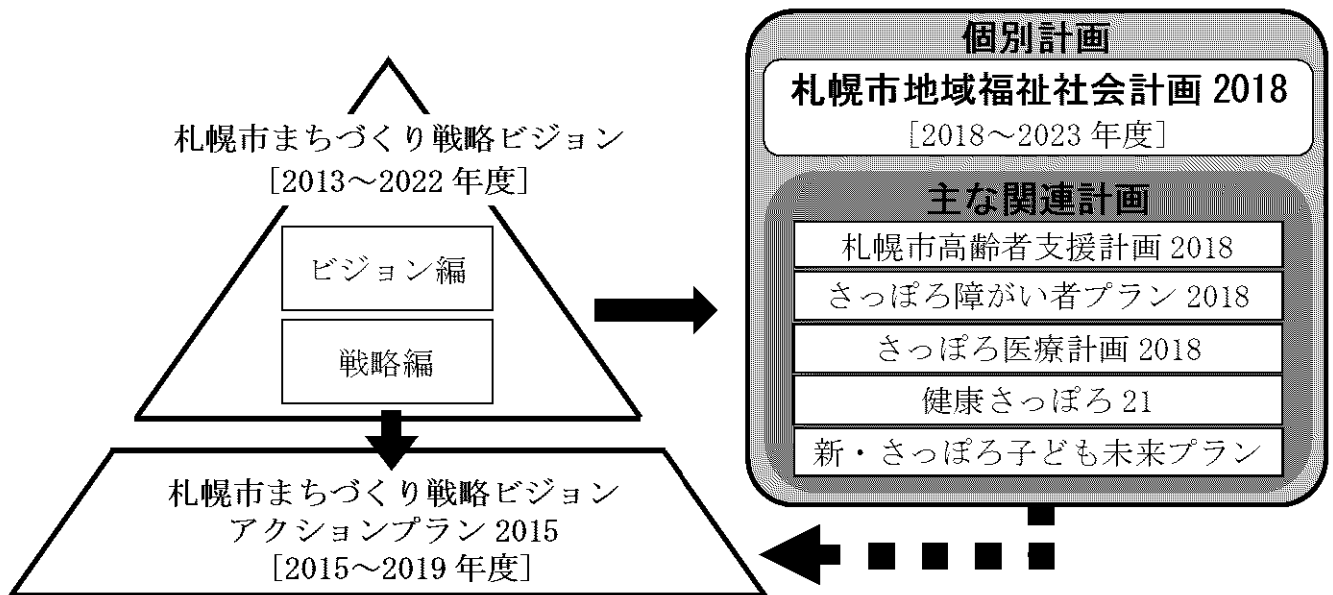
札幌市まちづくり戦略ビジョン
[2013～2022 年度]

ビジョン編

戦略編

札幌市まちづくり戦略ビジョン
アクションプラン 2015
[2015～2019 年度]

個別計画

札幌市地域福祉社会計画 2018
[2018～2023 年度]

主な関連計画

札幌市高齢者支援計画 2018

さっぽろ障がい者プラン 2018

さっぽろ医療計画 2018

健康さっぽろ 21

新・さっぽろ子ども未来プラン